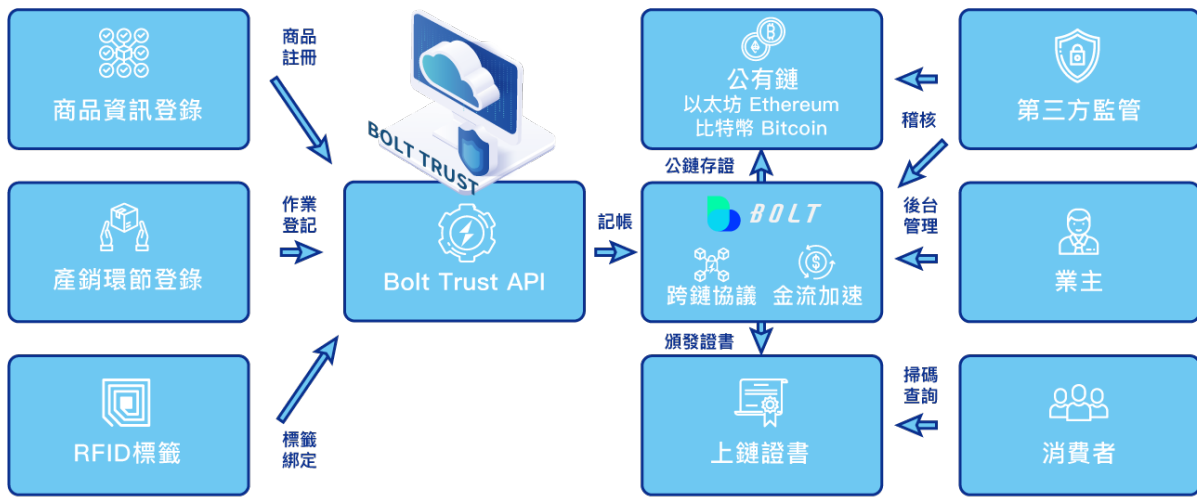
商品資訊登錄

商品註冊

BOLT TRUST

產銷環節登錄

作業登記

Bolt Trust API

RFID標籤

標籤綁定

公有鏈
以太坊 Ethereum
比特幣 Bitcoin

公鏈存證

記帳

BOLT

跨鏈協議 金流加速

頒發證書

上鏈證書

第三方監管

稽核

後台管理

業主

掃碼查詢

消費者